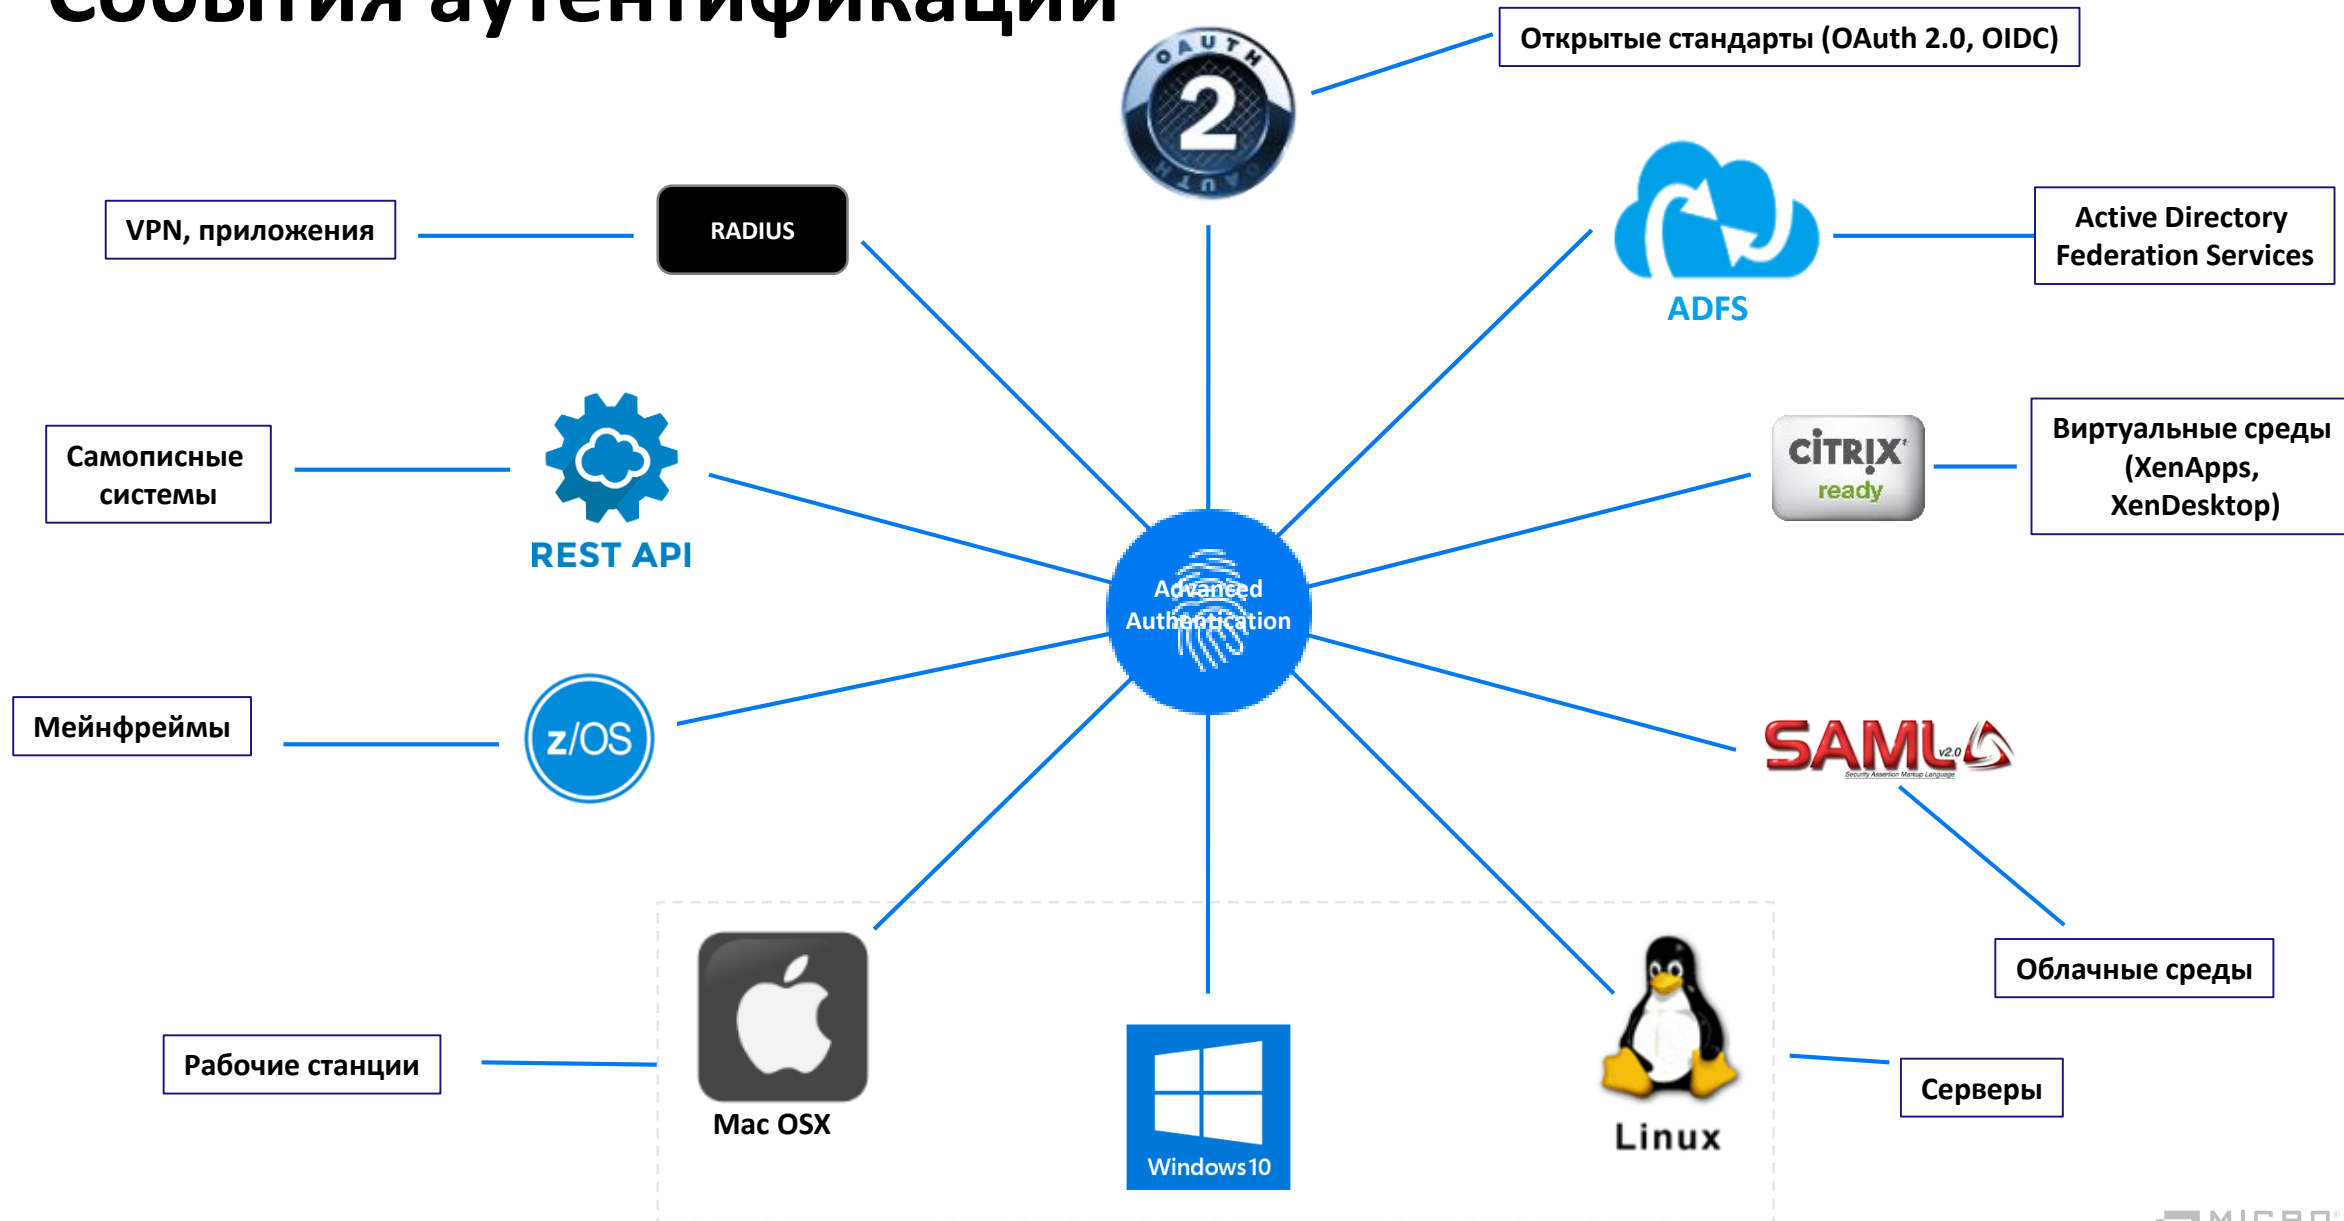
События аутентификации

Открытые стандарты (OAuth 2.0, OIDC)

OAUTH 2 OAUTH

VPN, приложения

RADIUS

ADFS

Active Directory Federation Services

Самописные системы

REST API

CiTRIX ready

Виртуальные среды (XenApps, XenDesktop)

Advanced Authentication

Мейнфреймы

z/OS

SAML v2.0

Security Assertion Markup Language

Облачные среды

Рабочие станции

Mac OSX

Windows 10

Linux

Серверы